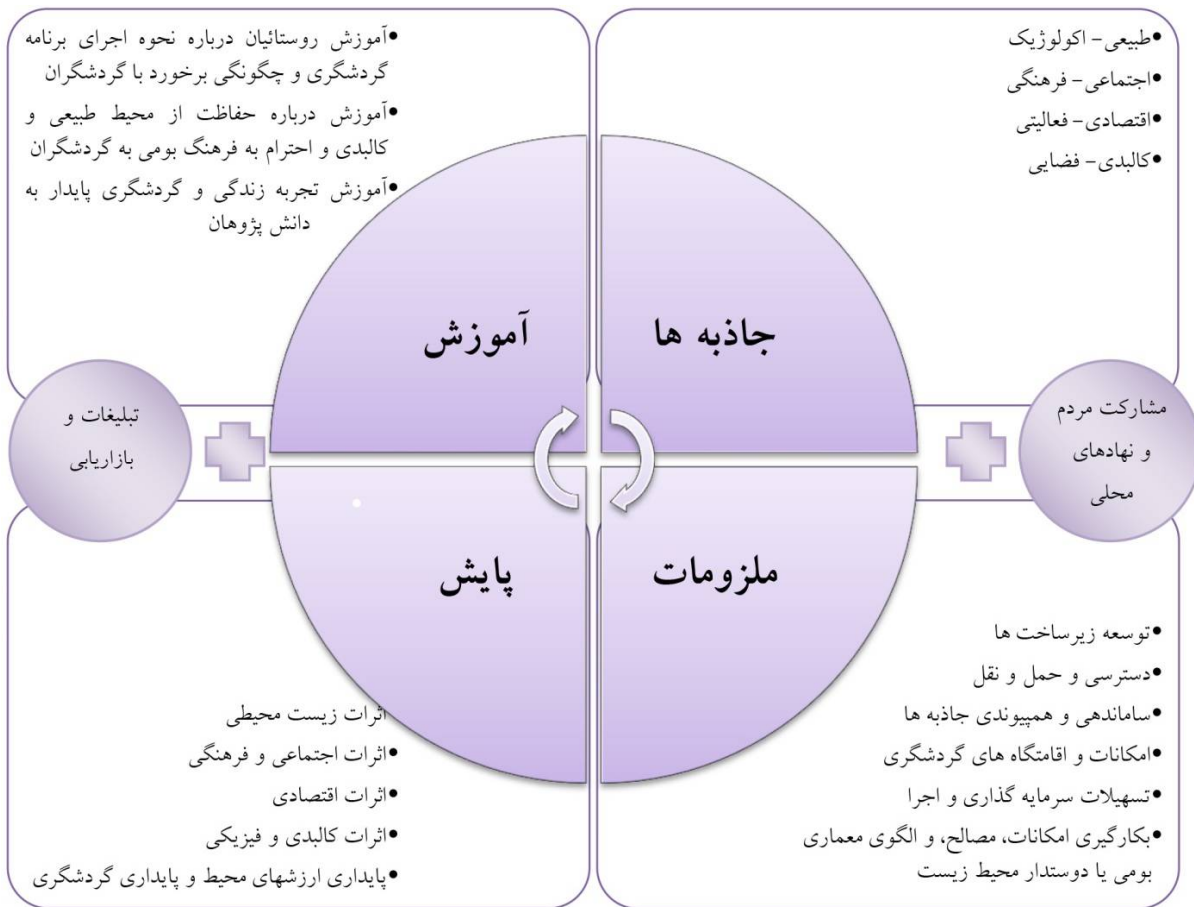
•طبیعی- اکولوژیک
•اجتماعی- فرهنگی
•اقتصادی- فعالیتی
•کالبدی- فضایی

•آموزش روستائیان درباره نحوه اجرای برنامه گردشگری و چگونگی برخورد با گردشگران
•آموزش درباره حفاظت از محیط طبیعی و کالبدی و احترام به فرهنگ بومی به گردشگران
•آموزش تجربه زندگی و گردشگری پایدار به دانش پژوهان

آموزش

جاذبه ها

تبلیغات و بازاریابی

مشارکت مردم و نهادهای محلی

پایش

ملزومات

•توسعه زیرساخت ها
•دسترسی و حمل و نقل
•ساماندهی و همپیوندی جاذبه ها
•امکانات و اقامتگاه های گردشگری
•تسهیلات سرمایه گذاری و اجرا
•بکارگیری امکانات، مصالح، و الگوی معماری بومی یا دوستدار محیط زیست

اثرات زیست محیطی
•اثرات اجتماعی و فرهنگی
•اثرات اقتصادی
•اثرات کالبدی و فیزیکی
•پایداری ارزشهای محیط و پایداری گردشگری